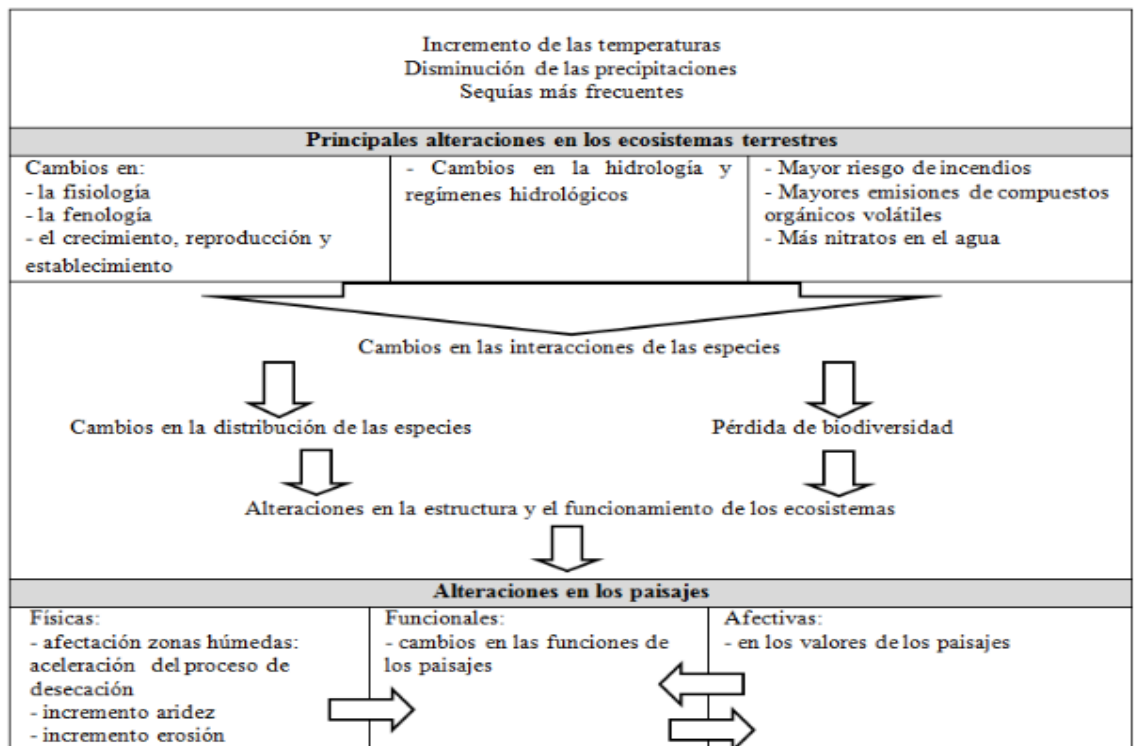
Incremento de las temperaturas
Disminución de las precipitaciones
Sequías más frecuentes

**Principales alteraciones en los ecosistemas terrestres**

| Cambios en: - la fisiología - la fenología - el crecimiento, reproducción y establecimiento | - Cambios en la hidrología y regímenes hidrológicos | - Mayor riesgo de incendios - Mayores emisiones de compuestos orgánicos volátiles - Más nitratos en el agua |
|---|---|---|

Cambios en las interacciones de las especies

Cambios en la distribución de las especies

Pérdida de biodiversidad

Alteraciones en la estructura y el funcionamiento de los ecosistemas

**Alteraciones en los paisajes**

| Físicas: - afectación zonas húmedas: aceleración del proceso de desecación - incremento aridez - incremento erosión | Funcionales: - cambios en las funciones de los paisajes | Afectivas: - en los valores de los paisajes |
|---|---|---|